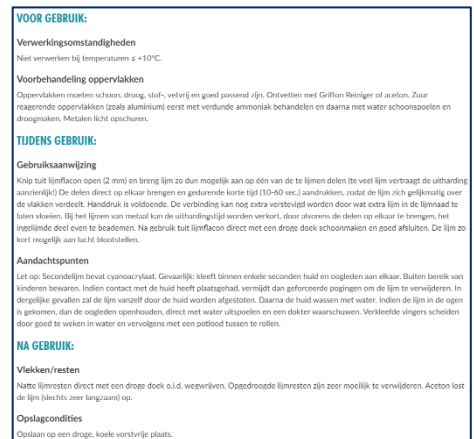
VOOR GEBRUIK:

Verwerkingsomstandigheden

Niet verwerken bij temperaturen ≤ +10°C.

Voorbehandeling oppervlakken

Oppervlakken moeten schoon, droog, stof-, vetvrij en goed passend zijn. Ontvetten met Griffon Reiniger of aceton. Zuur reagerende oppervlakken (zoals aluminium) eerst met verdunde ammoniak behandelen en daarna met water schoonspoelen en droogmaken. Metalen licht opschuren.

TIJDENS GEBRUIK:

Gebruiksaanwijzing

Knip tuit lijmflacon open (2 mm) en breng lijm zo dun mogelijk aan op één van de te lijmen delen (te veel lijm vertraagt de uitharding aanzienlijk!) De delen direct op elkaar brengen en gedurende korte tijd (10-60 sec.) aandrukken, zodat de lijm zich gelijkmatig over de vlakken verdeelt. Handdruk is voldoende. De verbinding kan nog extra versteviqd worden door wat extra lijm in de lijmnaad te laten vloeien. Bij het lijmen van metaal kan de uithardingstijd worden verkort, door alvorens de delen op elkaar te brengen, het ingelijmde deel even te bedemen. Na gebruik tuit lijmflacon direct met een droge doek schoonmaken en goed afsluiten. De lijm zo kort mogelijk aan lucht blootstellen.

Aandachtspunten

Let op: Secondelijm bevat cyanoacrylaat. Gevaarlijk: kleeft binnen enkele seconden huid en oogleden aan elkaar. Buiten bereik van kinderen bewaren. Indien contact met de huid heeft plaatsgehad, vermijdt dan geforceerde pogingen om de lijm te verwijderen. In dergelijke gevallen zal de lijm vanzelf door de huid worden afgestoten. Daarna de huid wassen met water. Indien de lijm in de ogen is gekomen, dan de oogleden openhouden, direct met water uitspoelen en een dokter waarschuwen. Verkleefde vingers scheiden door goed te weken in water en vervolgens met een potlood tussen te rollen.

NA GEBRUIK:

Vlekken/resten

Natte lijmresten direct met een droge doek o.i.d. wegwrijven. Opgedroogde lijmresten zijn zeer moeilijk te verwijderen. Aceton lost de lijm (slechts zeer langzaam) op.

Opslagcondities

Opslaan op een droge, koele vorstvrije plaats.